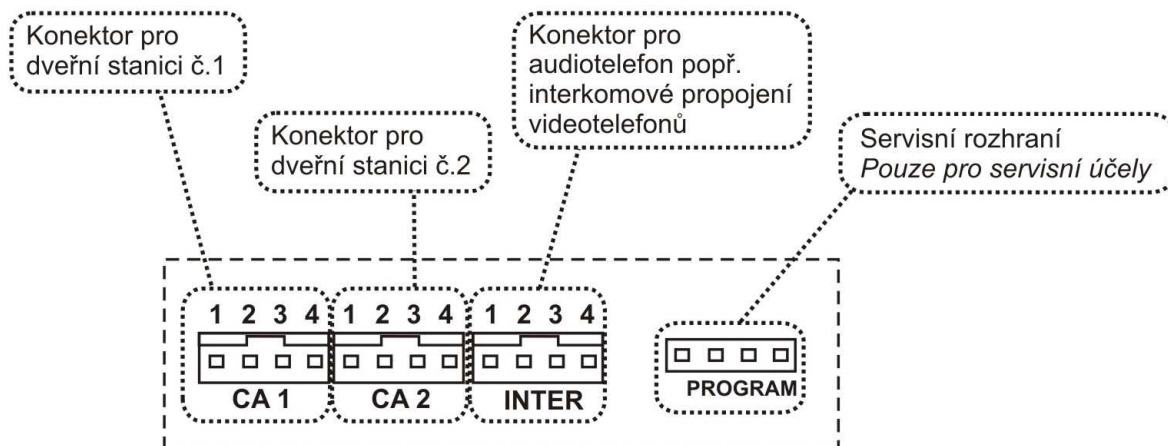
Konektor pro dveřní stanici č.1

Konektor pro dveřní stanici č.2

Konektor pro audiotelefon popř. interkomové propojení videotelefonů

Servisní rozhraní
*Pouze pro servisní účely*

1 2 3 4
CA 1

1 2 3 4
CA 2

1 2 3 4
INTER

PROGRAM